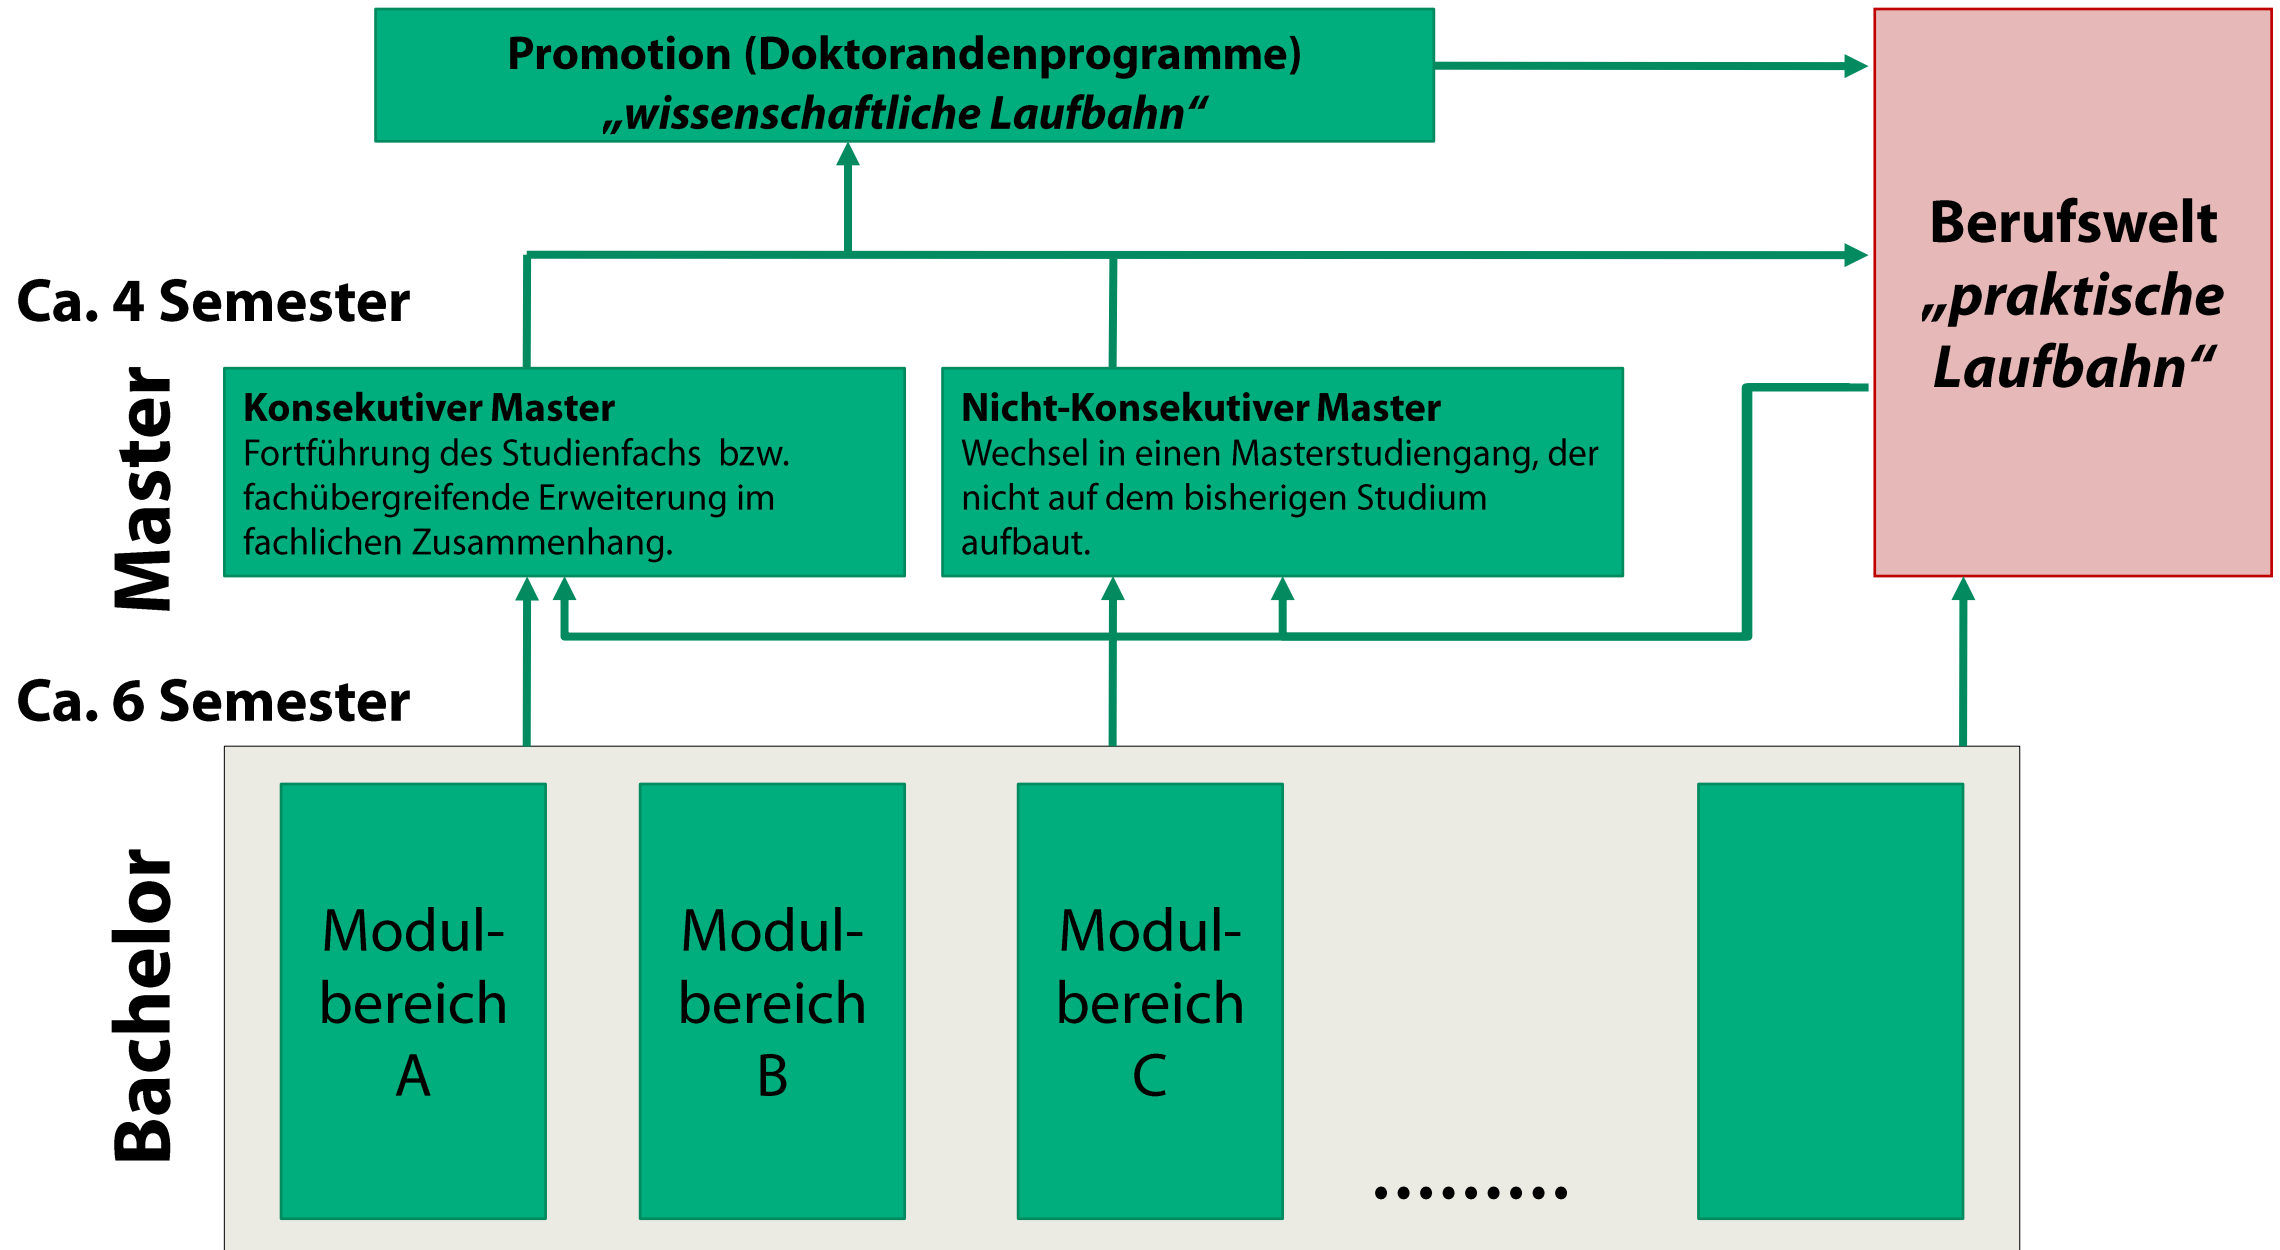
Promotion (Doktorandenprogramme)
„wissenschaftliche Laufbahn“

Berufswelt
„praktische Laufbahn“

Ca. 4 Semester

Master

Konsekutiver Master
Fortführung des Studienfachs bzw. fachübergreifende Erweiterung im fachlichen Zusammenhang.

Nicht-Konsekutiver Master
Wechsel in einen Masterstudiengang, der nicht auf dem bisherigen Studium aufbaut.

Ca. 6 Semester

Bachelor

Modulbereich A

Modulbereich B

Modulbereich C

.........